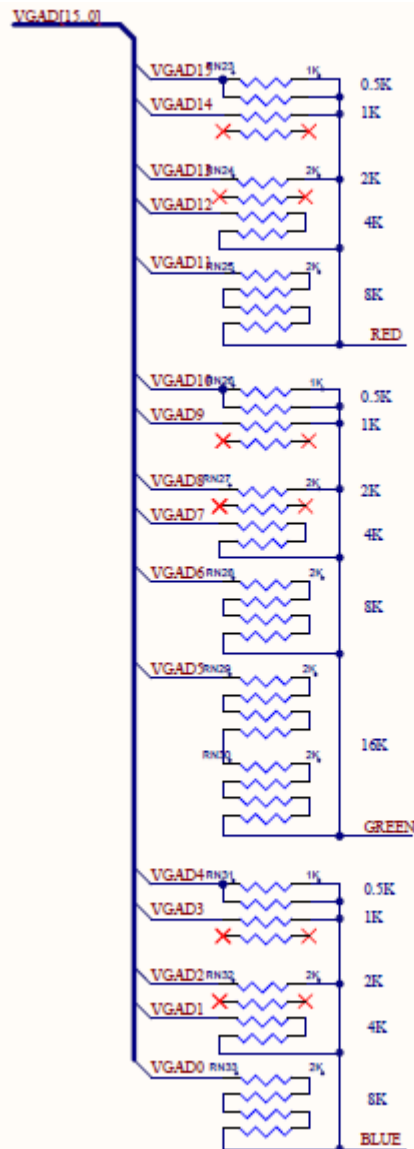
VGAD[15..0]

VGAD15 RN23 1K 0.5K
VGAD14 1K

VGAD13 RN24 2K 2K
VGAD12 4K

VGAD11 RN25 2K 8K

RED

VGAD10 RN26 1K 0.5K
VGAD9 1K

VGAD8 RN27 2K 2K
VGAD7 4K

VGAD6 RN28 2K 8K

VGAD5 RN29 2K
RN30 2K 16K

GREEN

VGAD4 RN31 1K 0.5K
VGAD3 1K

VGAD2 RN32 2K 2K
VGAD1 4K

VGAD0 RN33 2K 8K

BLUE